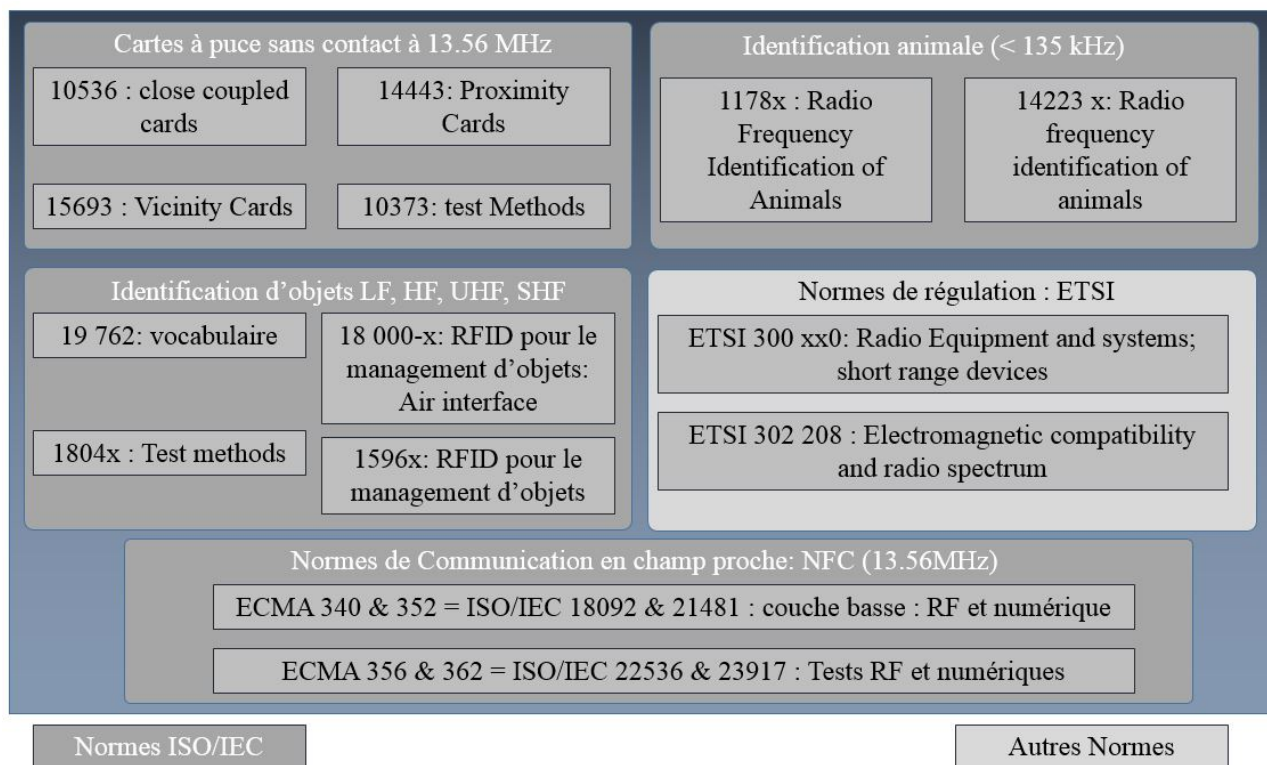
Cartes à puce sans contact à 13.56 MHz

10536 : close coupled cards

14443: Proximity Cards

15693 : Vicinity Cards

10373: test Methods

Identification animale (< 135 kHz)

1178x : Radio Frequency Identification of Animals

14223 x: Radio frequency identification of animals

Identification d'objets LF, HF, UHF, SHF

19 762: vocabulaire

18 000-x: RFID pour le management d'objets: Air interface

1804x : Test methods

1596x: RFID pour le management d'objets

Normes de régulation : ETSI

ETSI 300 xx0: Radio Equipment and systems; short range devices

ETSI 302 208 : Electromagnetic compatibility and radio spectrum

Normes de Communication en champ proche: NFC (13.56MHz)

ECMA 340 & 352 = ISO/IEC 18092 & 21481 : couche basse : RF et numérique

ECMA 356 & 362 = ISO/IEC 22536 & 23917 : Tests RF et numériques

Normes ISO/IEC

Autres Normes